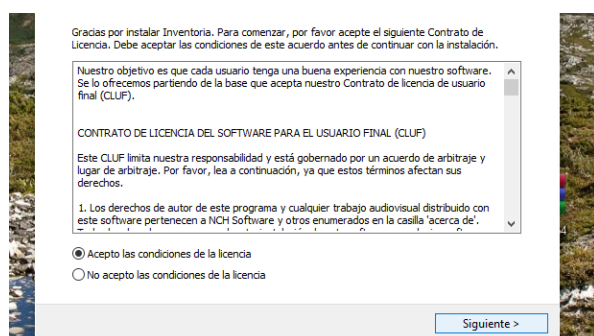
Gracias por instalar Inventoria. Para comenzar, por favor acepte el siguiente Contrato de Licencia. Debe aceptar las condiciones de este acuerdo antes de continuar con la instalación.

Nuestro objetivo es que cada usuario tenga una buena experiencia con nuestro software. Se lo ofrecemos partiendo de la base que acepta nuestro Contrato de licencia de usuario final (CLUF).

CONTRATO DE LICENCIA DEL SOFTWARE PARA EL USUARIO FINAL (CLUF)

Este CLUF limita nuestra responsabilidad y está gobernado por un acuerdo de arbitraje y lugar de arbitraje. Por favor, lea a continuación, ya que estos términos afectan sus derechos.

1. Los derechos de autor de este programa y cualquier trabajo audiovisual distribuido con este software pertenecen a NCH Software y otros enumerados en la casilla 'acerca de'. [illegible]

Acepto las condiciones de la licencia

No acepto las condiciones de la licencia

Siguiente >